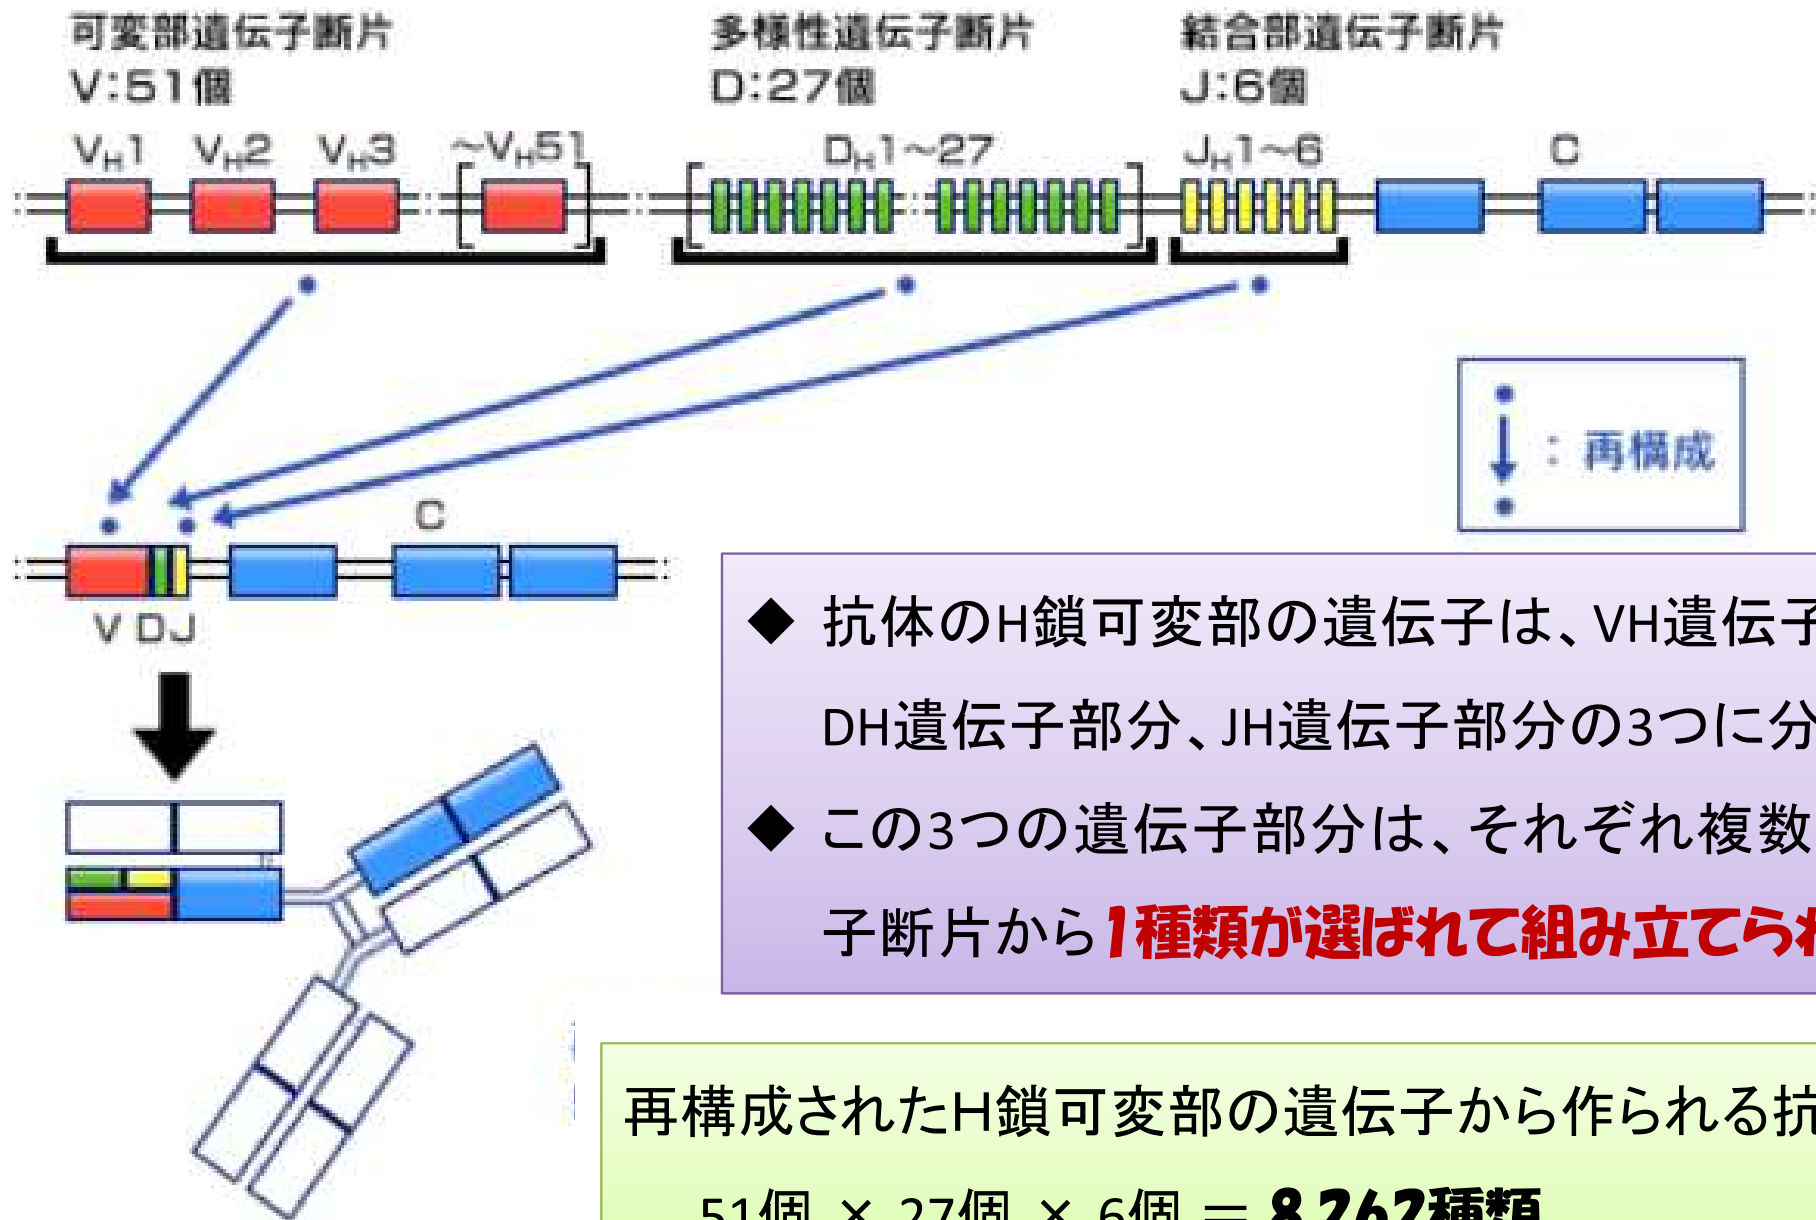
可変部遺伝子断片
V:51個

多様性遺伝子断片
D:27個

結合部遺伝子断片
J:6個

$V_H1$ $V_H2$ $V_H3$ $\sim V_H51$

$D_H1\sim27$

$J_H1\sim6$

C

：再構成

C

V D J

◆ 抗体のH鎖可変部の遺伝子は、VH遺伝子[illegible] DH遺伝子部分、JH遺伝子部分の3つに分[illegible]

◆ この3つの遺伝子部分は、それぞれ複数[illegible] 子断片から1種類が選ばれて組み立てら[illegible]

再構成されたH鎖可変部の遺伝子から作られる抗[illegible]

51個 × 27個 × 6個 ＝ 8,262種類